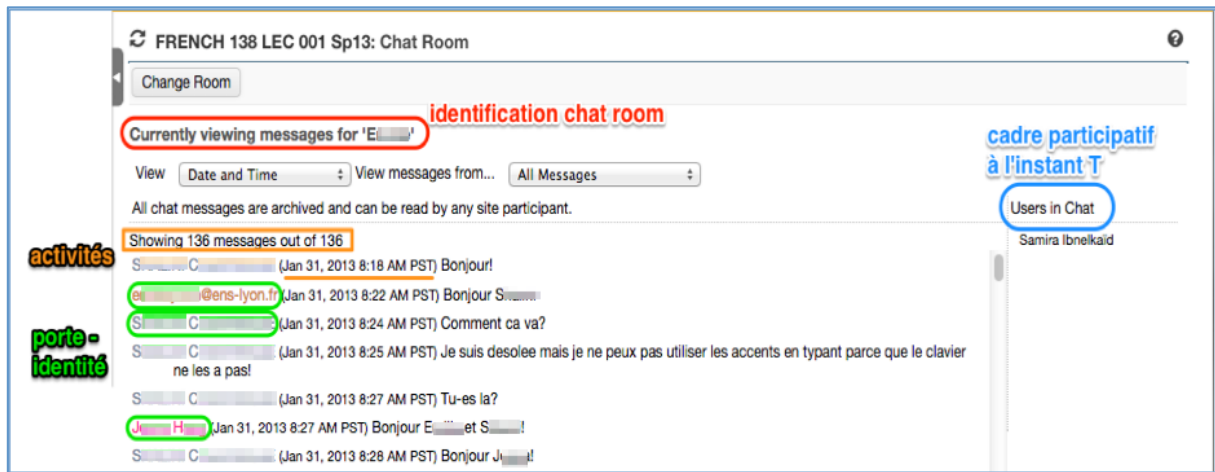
FRENCH 138 LEC 001 Sp13: Chat Room

Change Room

identification chat room

Currently viewing messages for 'E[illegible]'

cadre participatif à l'instant T

View Date and Time View messages from... All Messages

All chat messages are archived and can be read by any site participant.

Users in Chat

Samira Ibnelkaïd

activités

Showing 136 messages out of 136

S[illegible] C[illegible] (Jan 31, 2013 8:18 AM PST) Bonjour!

e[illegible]@ens-lyon.fr (Jan 31, 2013 8:22 AM PST) Bonjour S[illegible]

porte - identité

S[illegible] C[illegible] (Jan 31, 2013 8:24 AM PST) Comment ca va?

S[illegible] C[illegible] (Jan 31, 2013 8:25 AM PST) Je suis desolee mais je ne peux pas utiliser les accents en typant parce que le clavier ne les a pas!

S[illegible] C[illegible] (Jan 31, 2013 8:27 AM PST) Tu-es la?

J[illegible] H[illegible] (Jan 31, 2013 8:27 AM PST) Bonjour E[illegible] et S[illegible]!

S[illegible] C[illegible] (Jan 31, 2013 8:28 AM PST) Bonjour J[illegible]!